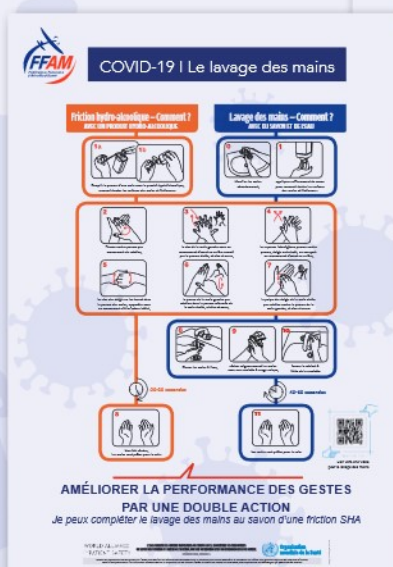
FFAM

COVID-19 I Le lavage des mains

Friction hydro-alcoolique – Comment ?
AVEC UN PRODUIT HYDRO-ALCOOLIQUE

Lavage des mains – Comment ?
AVEC DU SAVON ET DE L'EAU

1a 1b

0 1

2 3 4

5 6 7

8 9 10

20-30 secondes

40-60 secondes

8

11

AMÉLIORER LA PERFORMANCE DES GESTES PAR UNE DOUBLE ACTION
Je peux compléter le lavage des mains au savon d'une friction SHA

Organisation mondiale de la Santé